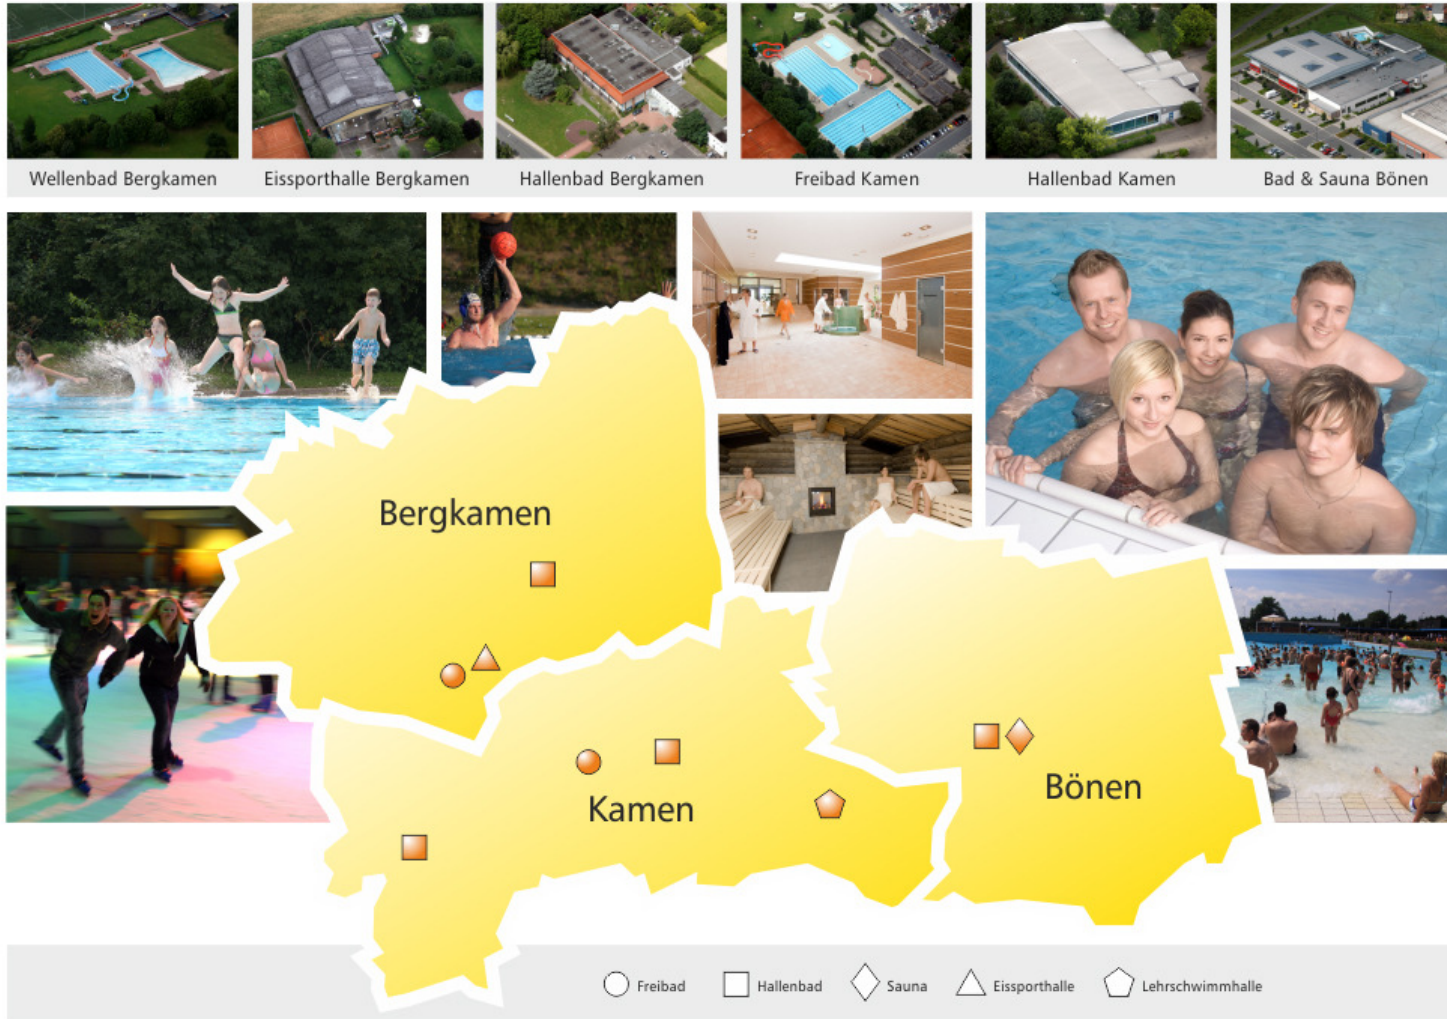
Wellenbad Bergkamen

Eissporthalle Bergkamen

Hallenbad Bergkamen

Freibad Kamen

Hallenbad Kamen

Bad & Sauna Bönen

Bergkamen

Kamen

Bönen

Freibad

Hallenbad

Sauna

Eissporthalle

Lehrschwimmhalle